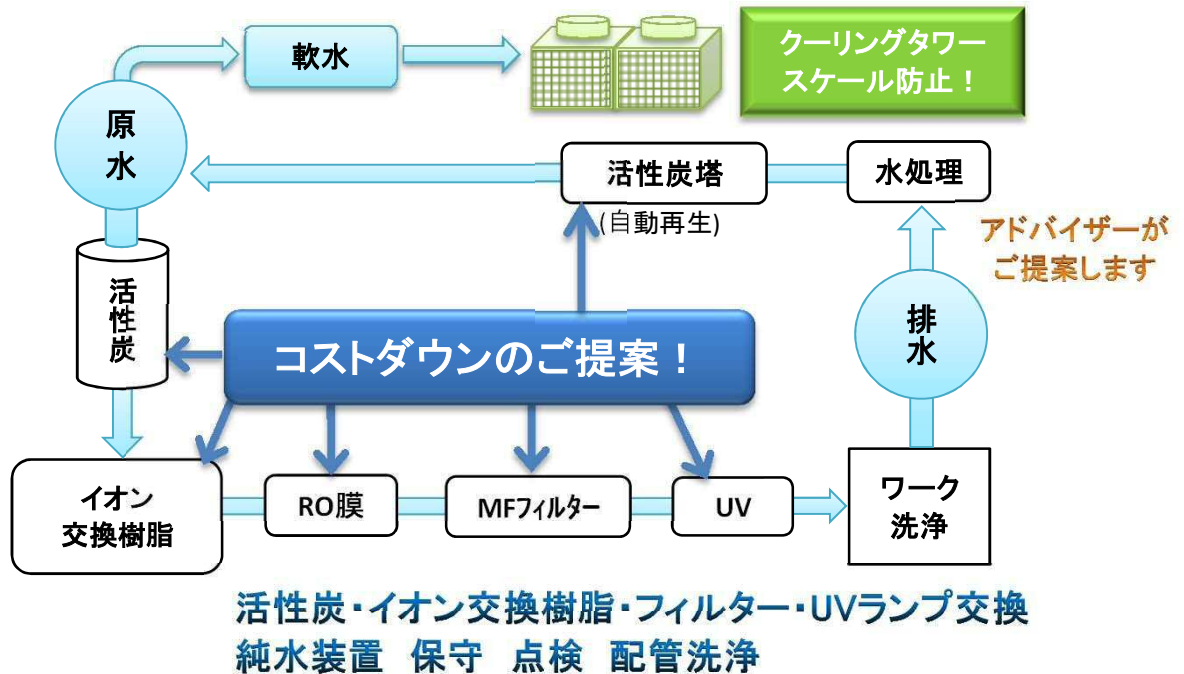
軟水

クーリングタワー
スケール防止！

原
水

活性炭塔
(自動再生)

水処理

アドバイザーが
ご提案します

活
性
炭

コストダウンのご提案！

排
水

イオン
交換樹脂

RO膜

MFフィルター

UV

ワーク
洗浄

活性炭・イオン交換樹脂・フィルター・UVランプ交換
純水装置　保守　点検　配管洗浄